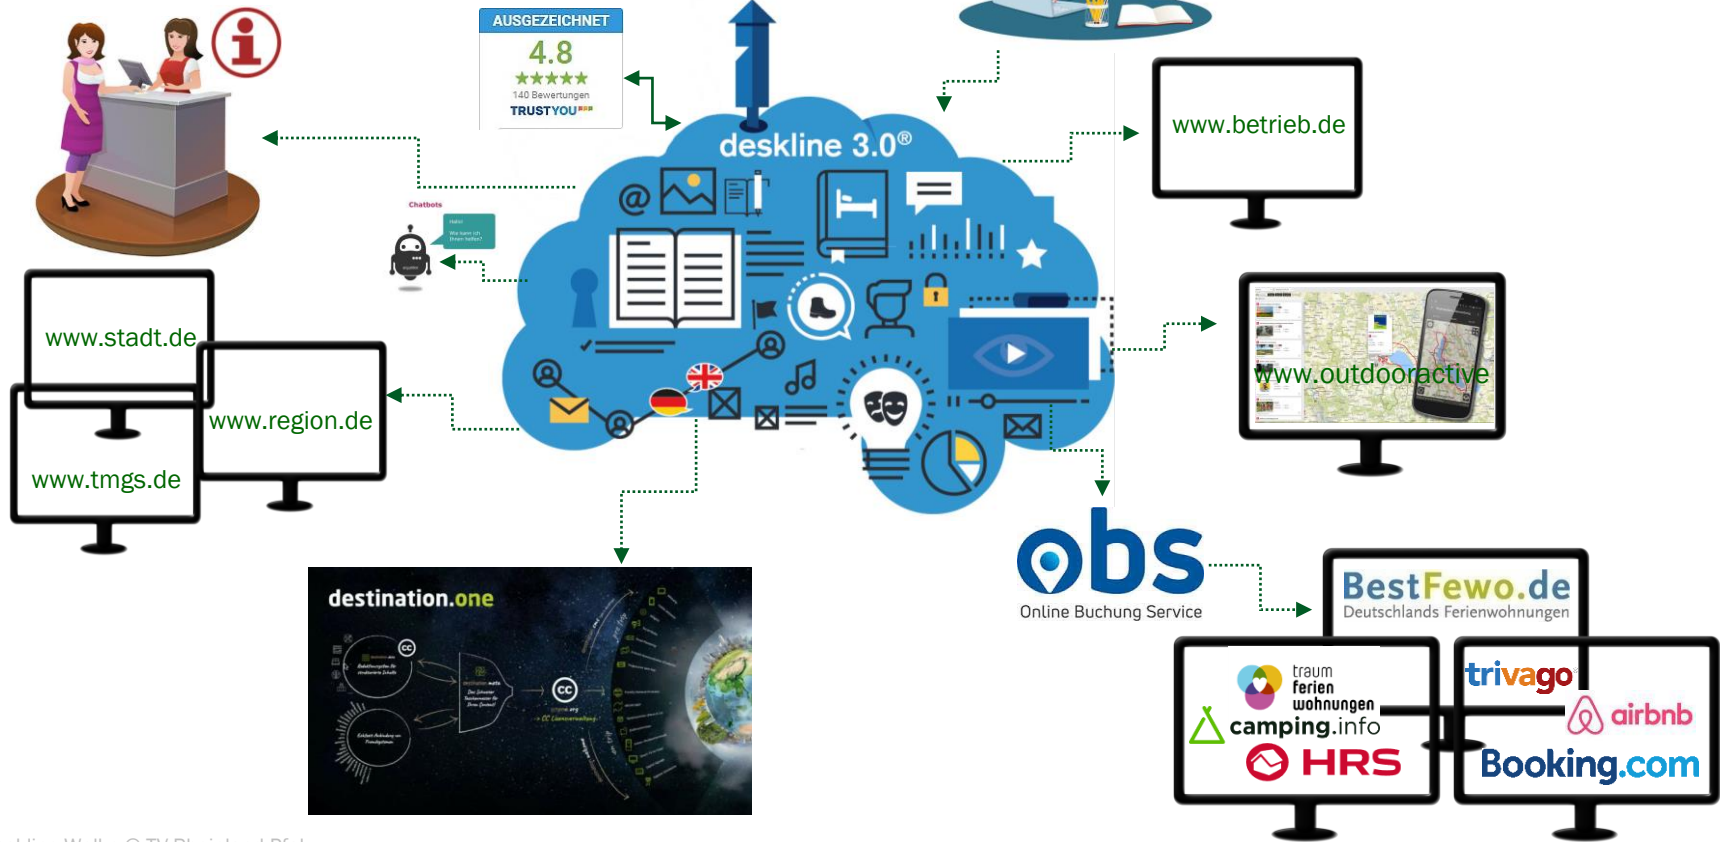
AUSGEZEICHNET
4.8
★★★★★
140 Bewertungen
TRUSTYOU

deskline 3.0®

www.betrieb.de

Chatbots

www.stadt.de

www.region.de

www.tmgs.de

www.outdooractive

obs
Online Buchung Service

BestFewo.de
Deutschlands Ferienwohnungen

destination.one

traum ferien wohnungen
camping.info
HRS

trivago
airbnb
Booking.com

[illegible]